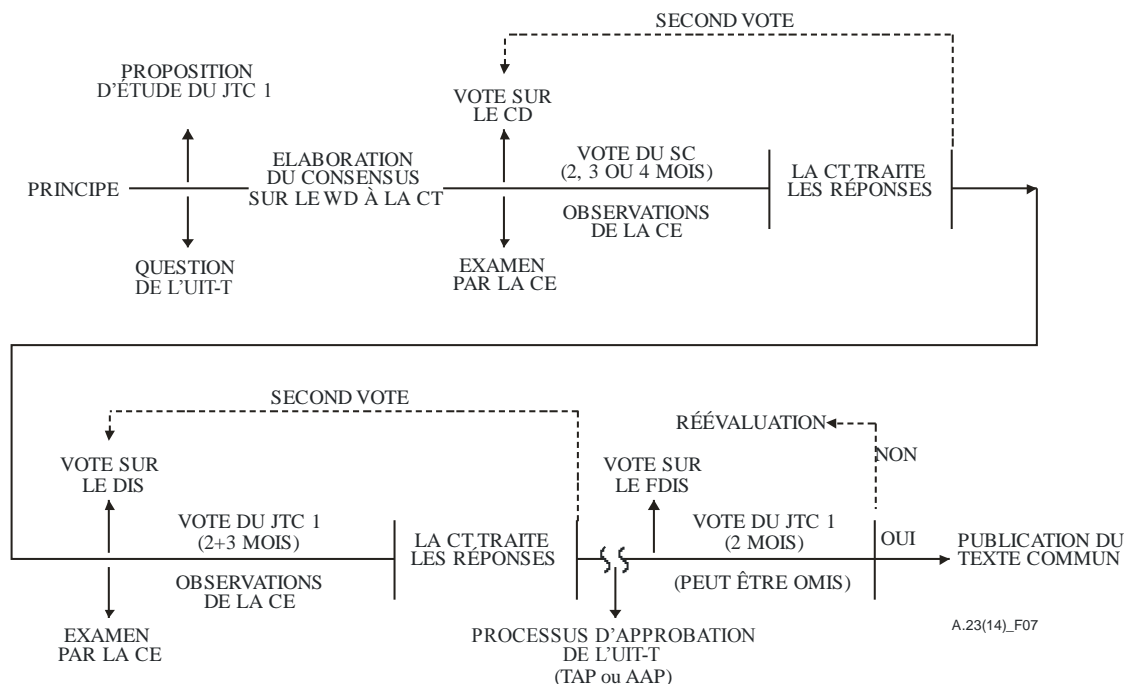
SECOND VOTE

PROPOSITION D'ÉTUDE DU JTC 1

VOTE SUR LE CD

PRINCIPE

ELABORATION DU CONSENSUS SUR LE WD À LA CT

VOTE DU SC (2, 3 OU 4 MOIS)

OBSERVATIONS DE LA CE

LA CT TRAITE LES RÉPONSES

QUESTION DE L'UIT-T

EXAMEN PAR LA CE

SECOND VOTE

RÉÉVALUATION

NON

VOTE SUR LE DIS

VOTE SUR LE FDIS

VOTE DU JTC 1 (2+3 MOIS)

OBSERVATIONS DE LA CE

LA CT TRAITE LES RÉPONSES

VOTE DU JTC 1 (2 MOIS)

(PEUT ÊTRE OMIS)

OUI

PUBLICATION DU TEXTE COMMUN

EXAMEN PAR LA CE

PROCESSUS D'APPROBATION DE L'UIT-T (TAP ou AAP)

A.23(14)_F07